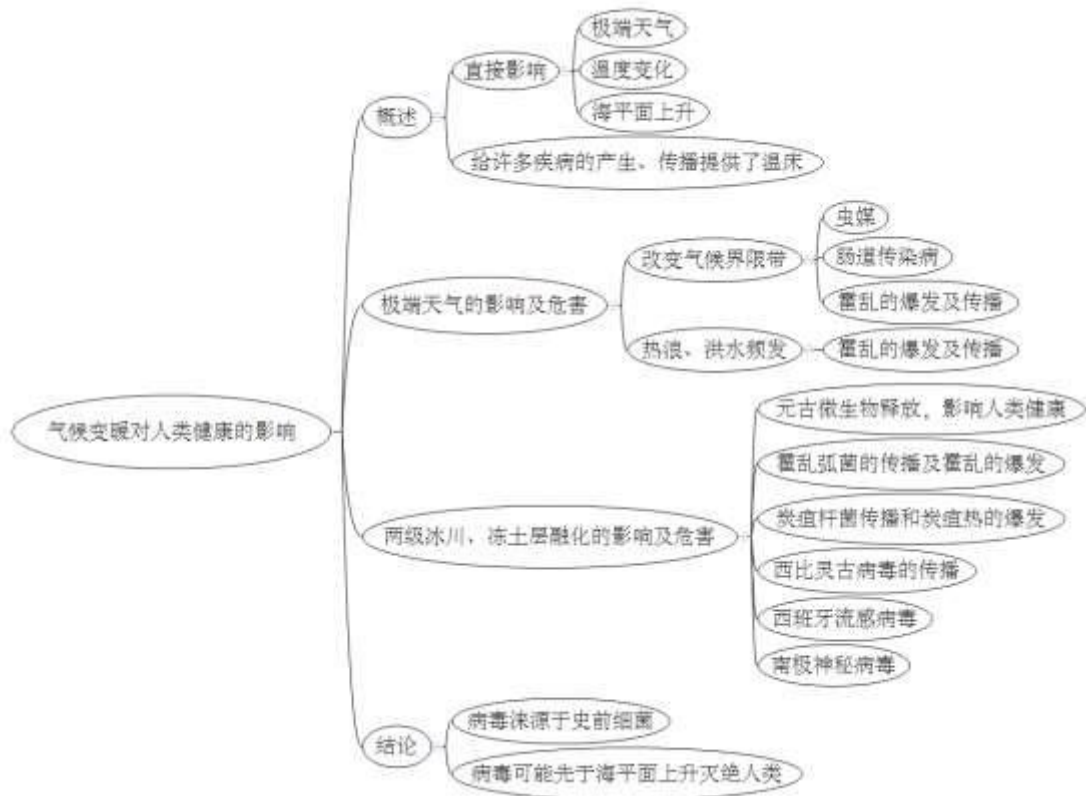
气候变暖对人类健康的影响

概述

直接影响

极端天气

温度变化

海平面上升

给许多疾病的产生、传播提供了温床

极端天气的影响及危害

改变气候界限带

虫媒

肠道传染病

霍乱的爆发及传播

热浪、洪水频发

霍乱的爆发及传播

两级冰川、冻土层融化的影响及危害

元古微生物释放，影响人类健康

霍乱弧菌的传播及霍乱的爆发

炭疽杆菌传播和炭疽热的爆发

西比灵古病毒的传播

西班牙流感病毒

南极神秘病毒

结论

病毒来源于史前细菌

病毒可能先于海平面上升灭绝人类